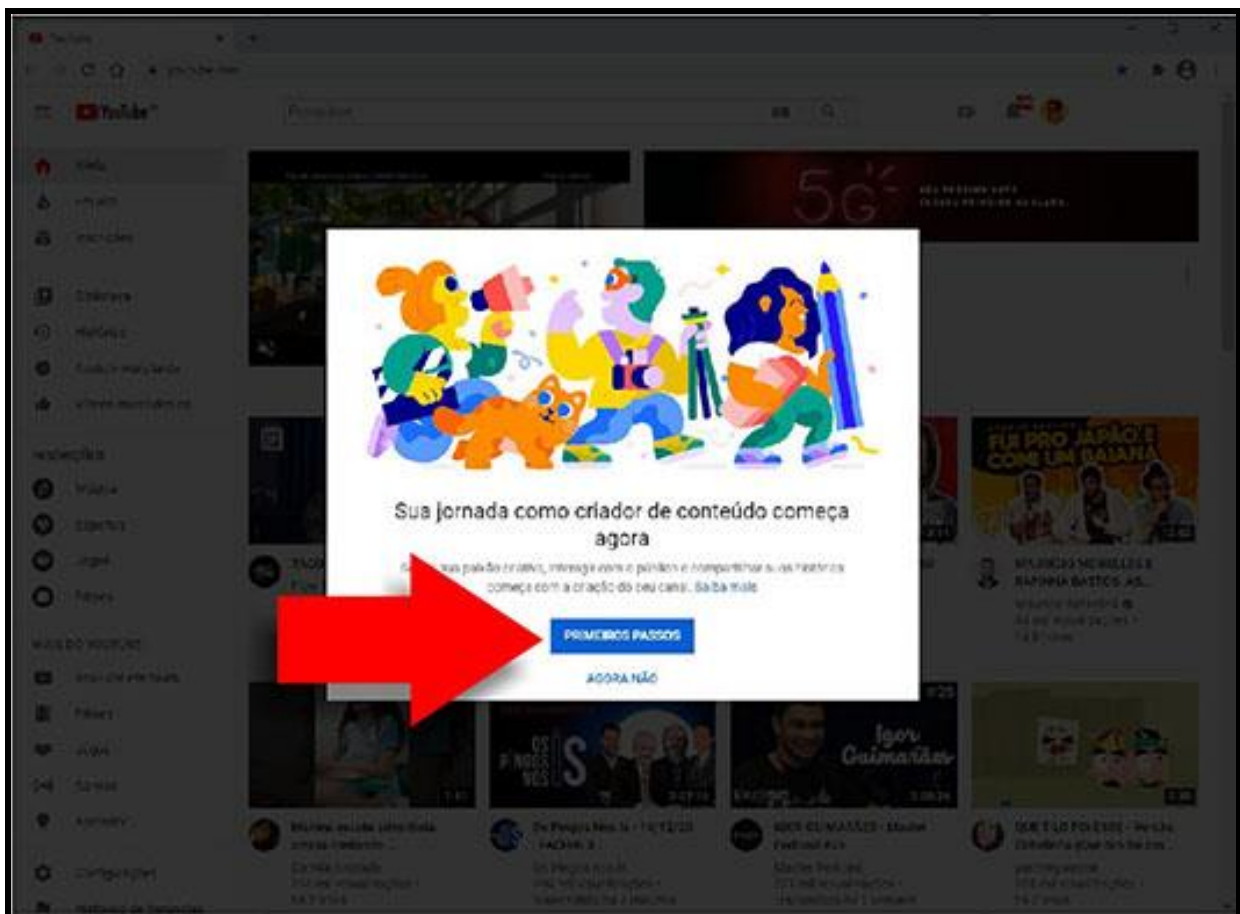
YouTube

5G

Sua jornada como criador de conteúdo começa agora

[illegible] sua paixão criativa, interagir com o público e compartilhar as suas histórias começa com a criação do seu canal. Saiba mais

PRIMEIROS PASSOS

AGORA NÃO

FUI PRO JAPÃO E COMI UM BAIANA

Igor Guimarães